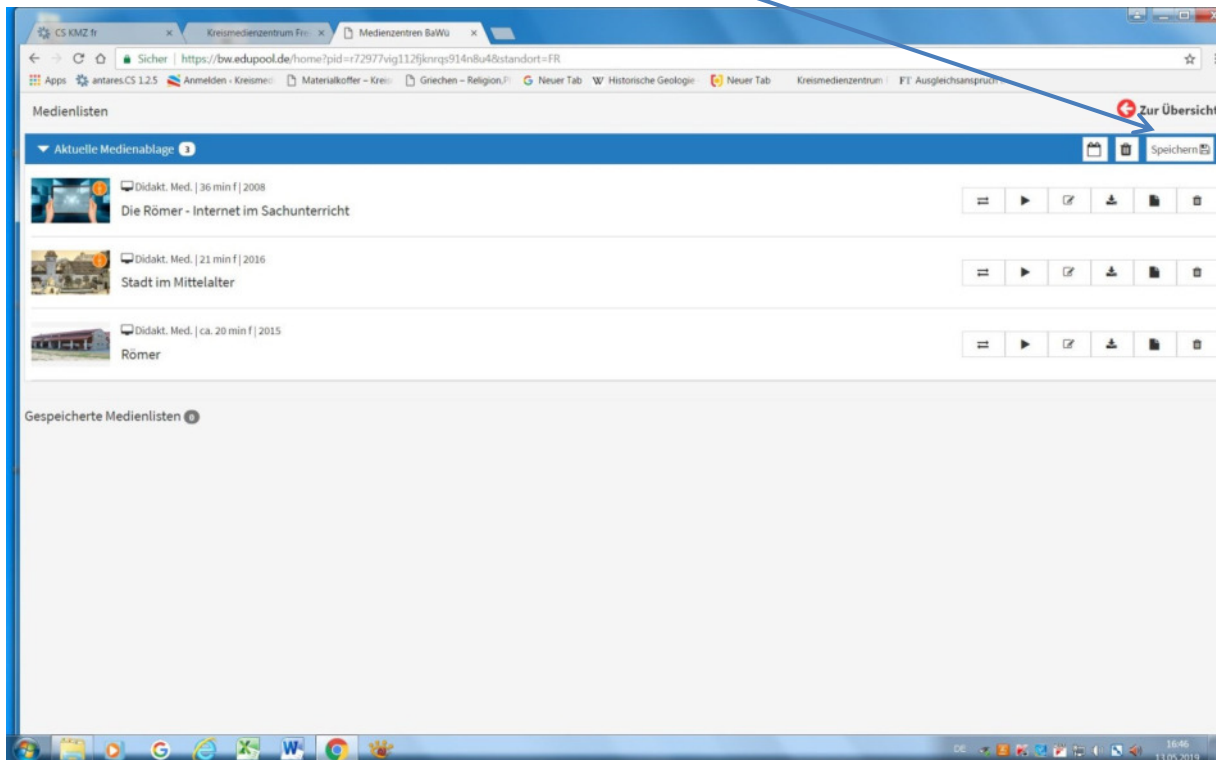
CS KMZ fr × Kreismedienzentrum Fre × Medienzentren BaWü ×

Sicher | https://bw.edupool.de/home?pid=r72977vig112fjknrqs914n8u4&standort=FR

Apps antares.CS 1.2.5 Anmelden - Kreismed Materialkoffer – Kreis Griechen – Religion.P Neuer Tab Historische Geologie Neuer Tab Kreismedienzentrum FT Ausgleichsanspruch

Medienlisten

Zur Übersicht

Aktuelle Medienablage 3

Speichern

Didakt. Med. | 36 min f | 2008
Die Römer - Internet im Sachunterricht

Didakt. Med. | 21 min f | 2016
Stadt im Mittelalter

Didakt. Med. | ca. 20 min f | 2015
Römer

Gespeicherte Medienlisten 0

DE 16:46 13.05.2019